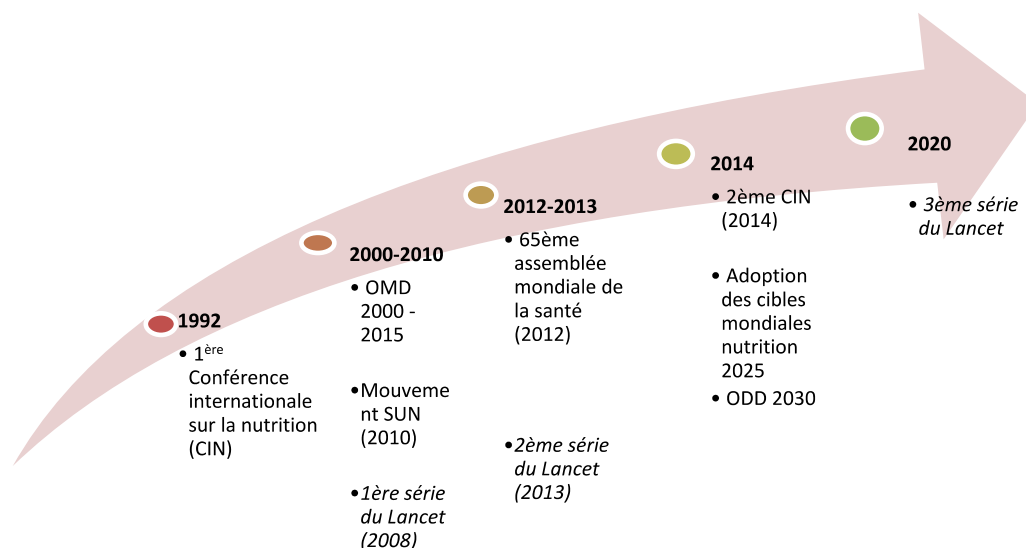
1992
• 1$^{ère}$ Conférence internationale sur la nutrition (CIN)

2000-2010
• OMD 2000 - 2015

•Mouvement SUN (2010)

•1ère série du Lancet (2008)

2012-2013
• 65ème assemblée mondiale de la santé (2012)

•2ème série du Lancet (2013)

2014
• 2ème CIN (2014)

• Adoption des cibles mondiales nutrition 2025

• ODD 2030

2020
• 3ème série du Lancet